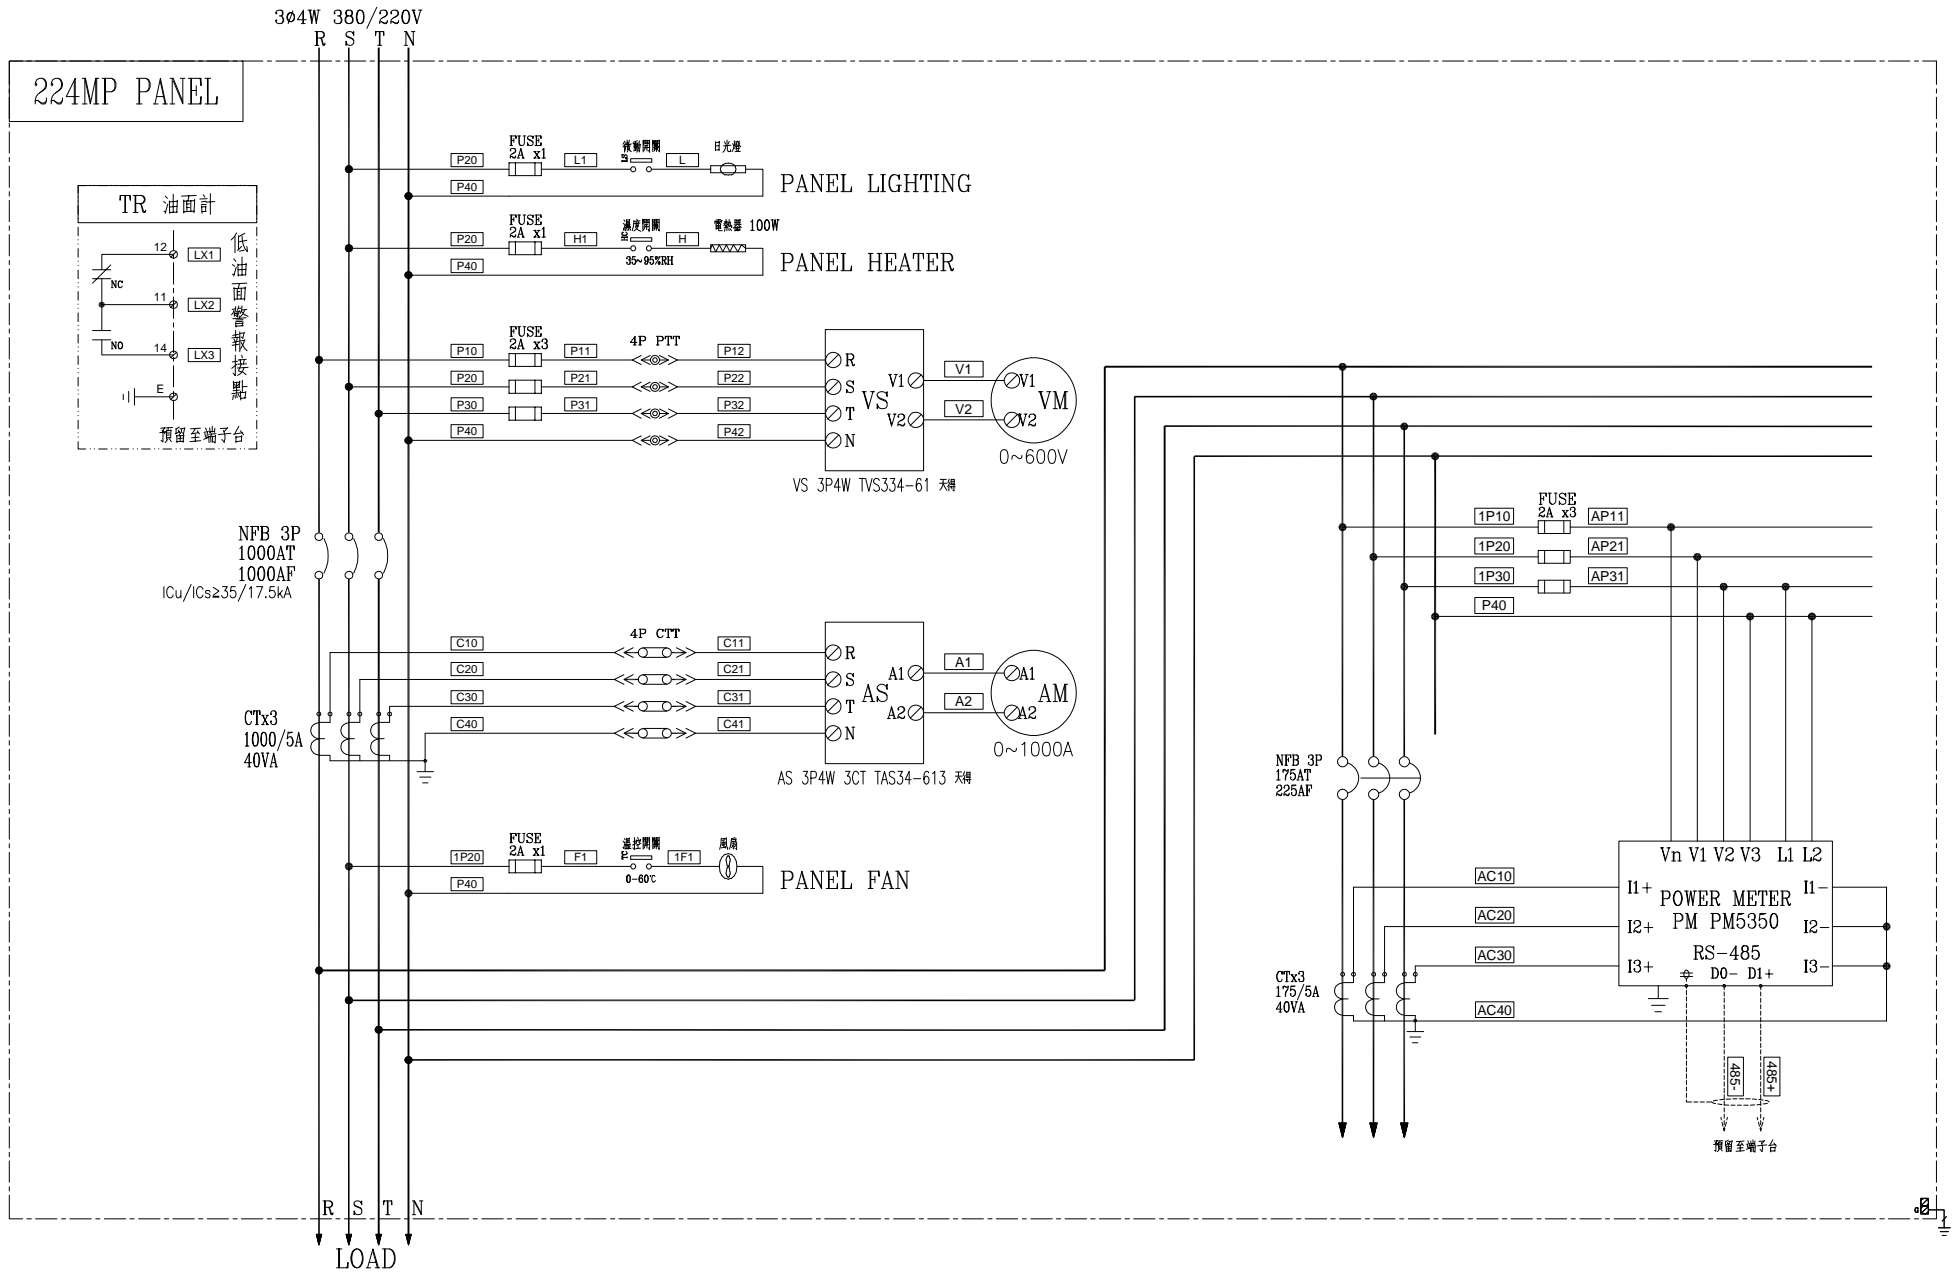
3ø4W 380/220V
R S T N

224MP PANEL

TR 油面計
12 LX1
NC
11 LX2
NO
14 LX3
E
低油面警報接點
預留至端子台

P20 FUSE 2A x1 L1 微動開關 L 日光燈
P40
PANEL LIGHTING

P20 FUSE 2A x1 H1 濕度開關 H 電熱器 100W
35~95%RH
P40
PANEL HEATER

P10 FUSE 2A x3 P11 4P PTT P12 R
P20 P21 P22 S
P30 P31 P32 T
P40 P42 N
VS
V1 V1 V1
V2 V2 V2
VM
0~600V
VS 3P4W TVS334-61 天得

NFB 3P
1000AT
1000AF
ICu/ICs≥35/17.5kA

C10 4P CTT C11 R
C20 C21 S
C30 C31 T
C40 C41 N
AS
A1 A1 A1
A2 A2 A2
AM
0~1000A
AS 3P4W 3CT TAS34-613 天得

CTx3
1000/5A
40VA

1P20 FUSE 2A x1 F1 溫控開關 1F1 風扇
0-60℃
P40
PANEL FAN

1P10 FUSE 2A x3 AP11
1P20 AP21
1P30 AP31
P40

NFB 3P
175AT
225AF

Vn V1 V2 V3 L1 L2
AC10 I1+ POWER METER I1-
PM PM5350
AC20 I2+ I2-
RS-485
AC30 I3+ I3-
D0- D1+
AC40

CTx3
175/5A
40VA

485- 485+
預留至端子台

R S T N
LOAD